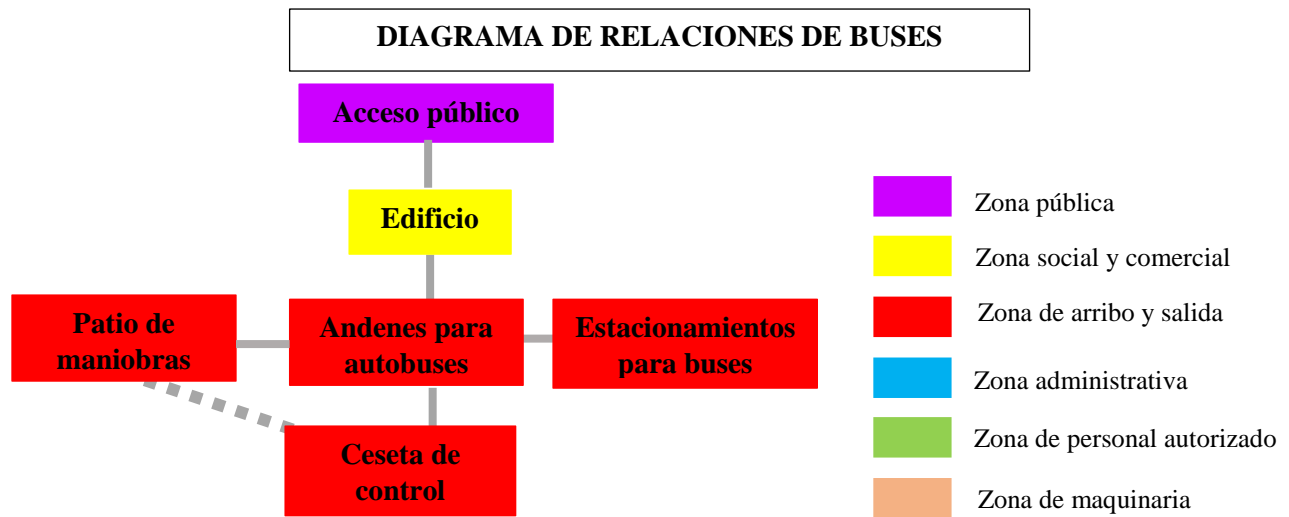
DIAGRAMA DE RELACIONES DE BUSES

Acceso público

Edificio

Patio de maniobras

Andenes para autobuses

Estacionamientos para buses

Ceseta de control

Zona pública

Zona social y comercial

Zona de arribo y salida

Zona administrativa

Zona de personal autorizado

Zona de maquinaria